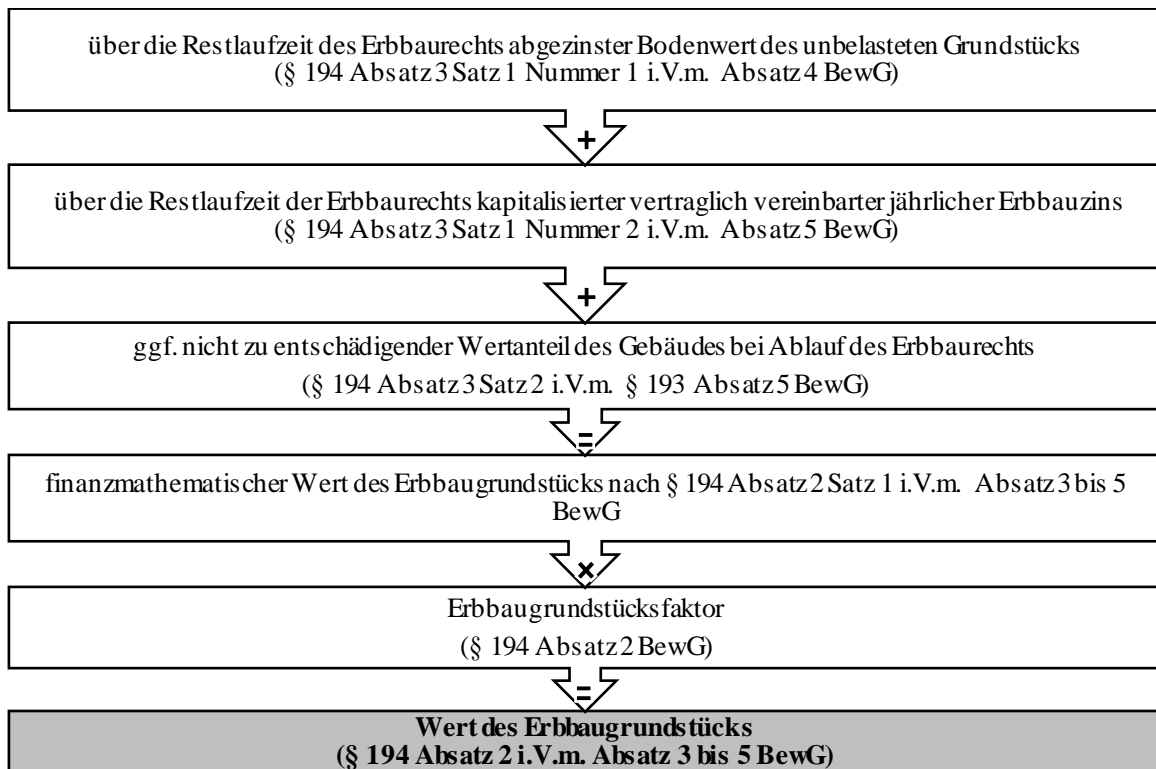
über die Restlaufzeit des Erbbaurechts abgezinster Bodenwert des unbelasteten Grundstücks
(§ 194 Absatz 3 Satz 1 Nummer 1 i.V.m. Absatz 4 BewG)

+

über die Restlaufzeit der Erbbaurechts kapitalisierter vertraglich vereinbarter jährlicher Erbbauzins
(§ 194 Absatz 3 Satz 1 Nummer 2 i.V.m. Absatz 5 BewG)

+

ggf. nicht zu entschädigender Wertanteil des Gebäudes bei Ablauf des Erbbaurechts
(§ 194 Absatz 3 Satz 2 i.V.m. § 193 Absatz 5 BewG)

=

finanzmathematischer Wert des Erbbaugrundstücks nach § 194 Absatz 2 Satz 1 i.V.m. Absatz 3 bis 5 BewG

×

Erbbaugrundstücksfaktor
(§ 194 Absatz 2 BewG)

=

**Wert des Erbbaugrundstücks**
**(§ 194 Absatz 2 i.V.m. Absatz 3 bis 5 BewG)**